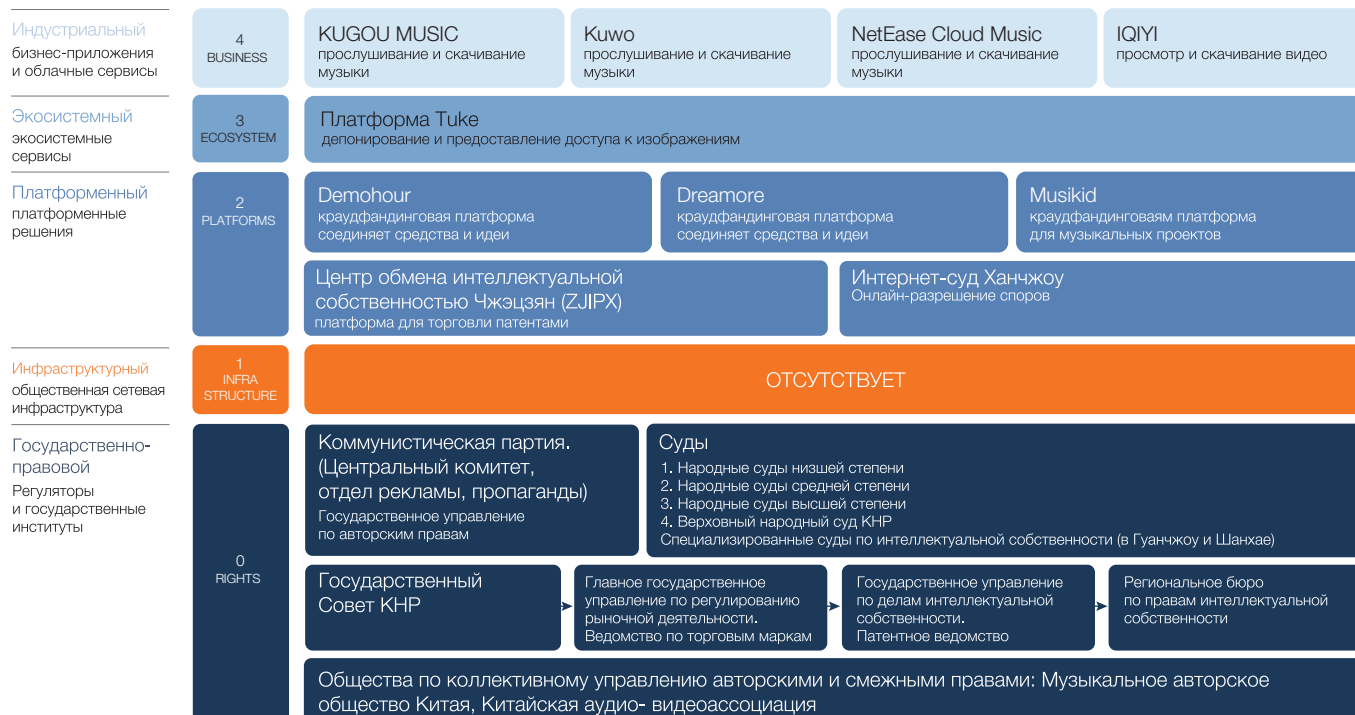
Индустриальный
бизнес-приложения и облачные сервисы

4
BUSINESS

KUGOU MUSIC
прослушивание и скачивание музыки

Kuwo
прослушивание и скачивание музыки

NetEase Cloud Music
прослушивание и скачивание музыки

IQIYI
просмотр и скачивание видео

Экосистемный
экосистемные сервисы

3
ECOSYSTEM

Платформа Tuke
депонирование и предоставление доступа к изображениям

Платформенный
платформенные решения

2
PLATFORMS

Demohour
краудфандинговая платформа соединяет средства и идеи

Dreamore
краудфандинговая платформа соединяет средства и идеи

Musikid
краудфандингоаям платформа для музыкальных проектов

Центр обмена интеллектуальной собственностью Чжэцзян (ZJIPX)
платформа для торговли патентами

Интернет-суд Ханчжоу
Онлайн-разрешение споров

Инфраструктурный
общественная сетевая инфраструктура

1
INFRA STRUCTURE

ОТСУТСТВУЕТ

Государственно-правовой
Регуляторы и государственные институты

0
RIGHTS

Коммунистическая партия. (Центральный комитет, отдел рекламы, пропаганды)
Государственное управление по авторским правам

Суды
1. Народные суды низшей степени
2. Народные суды средней степени
3. Народные суды высшей степени
4. Верховный народный суд КНР
Специализированные суды по интеллектуальной собственности (в Гуанчжоу и Шанхае)

Государственный Совет КНР

Главное государственное управление по регулированию рыночной деятельности. Ведомство по торговым маркам

Государственное управление по делам интеллектуальной собственности. Патентное ведомство

Региональное бюро по правам интеллектуальной собственности

Общества по коллективному управлению авторскими и смежными правами: Музыкальное авторское общество Китая, Китайская аудио- видеоассоциация